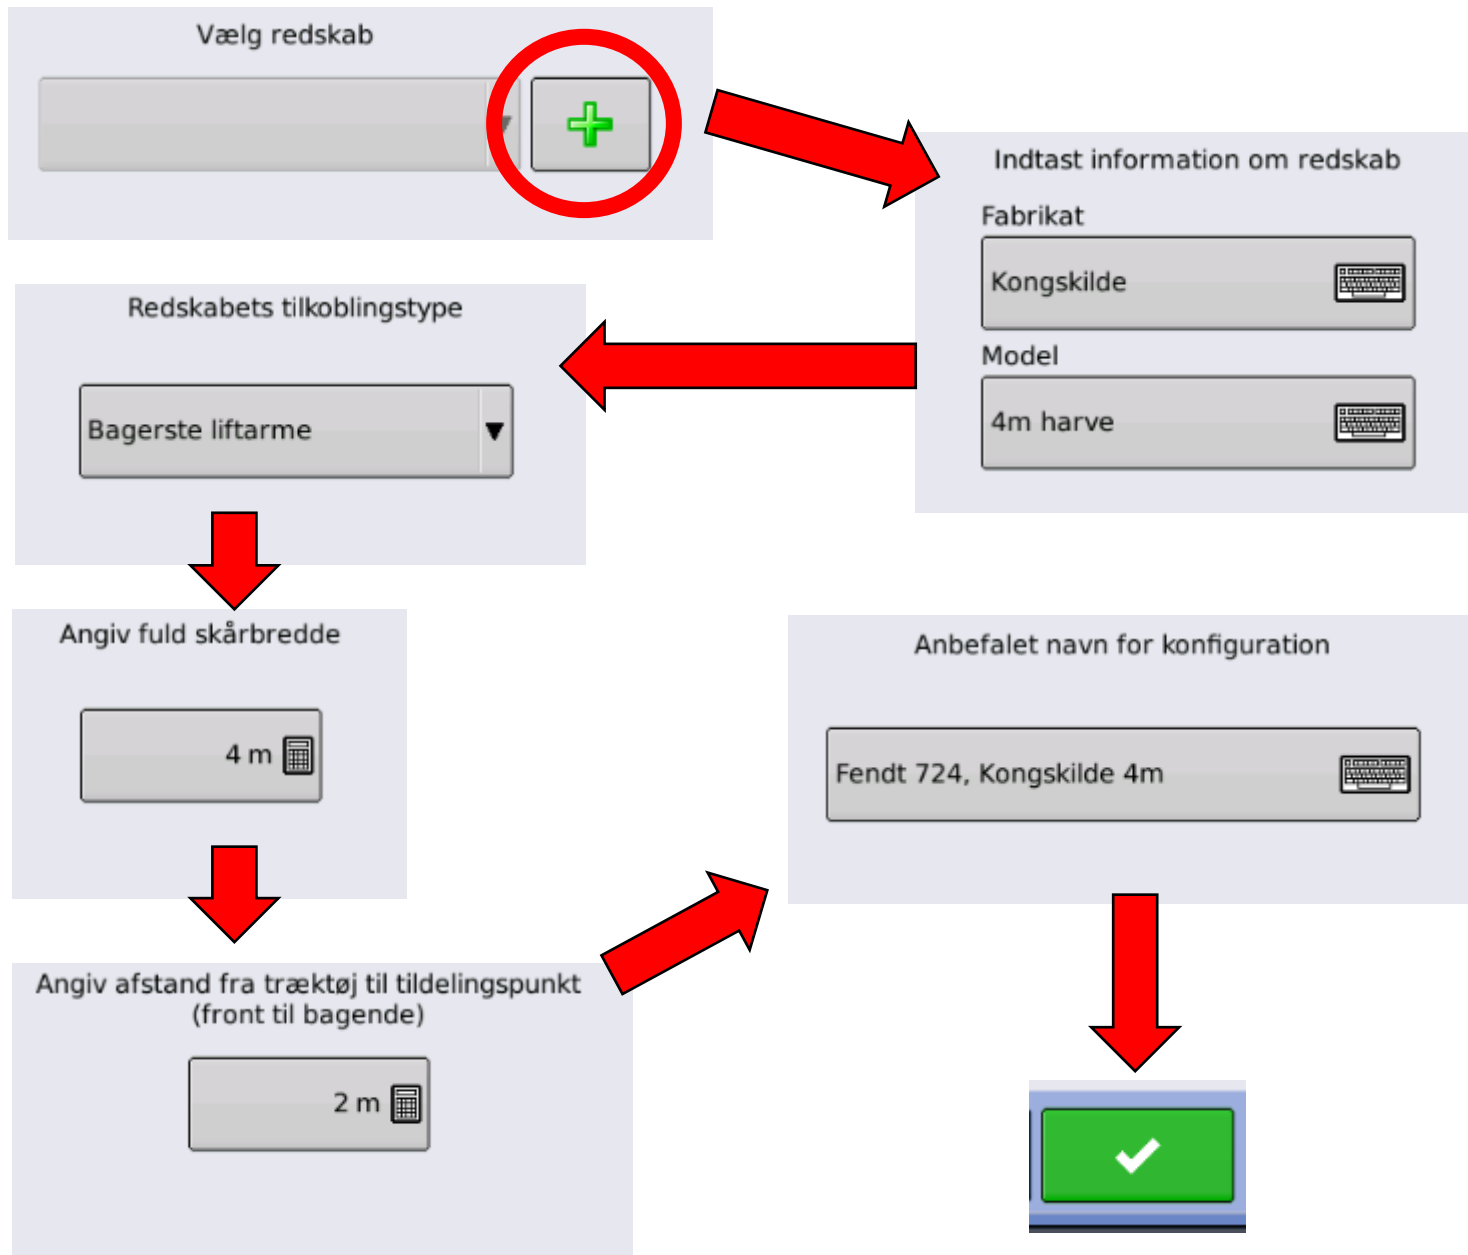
Vælg redskab

Indtast information om redskab

Fabrikat

Kongskilde

Model

4m harve

Redskabets tilkoblingstype

Bagerste liftarme

Angiv fuld skårbredde

4 m

Angiv afstand fra træktøj til tildelingspunkt (front til bagende)

2 m

Anbefalet navn for konfiguration

Fendt 724, Kongskilde 4m